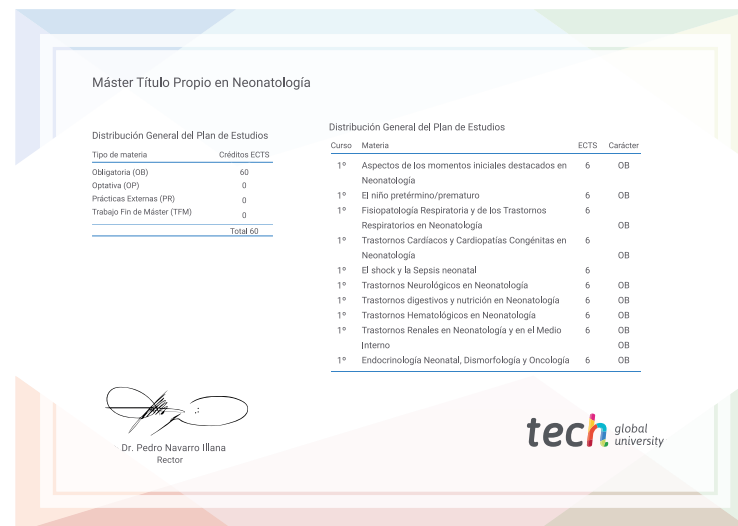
Máster Título Propio en Neonatología

Distribución General del Plan de Estudios

| Tipo de materia | Créditos ECTS |
|---|---|
| Obligatoria (OB) | 60 |
| Optativa (OP) | 0 |
| Prácticas Externas (PR) | 0 |
| Trabajo Fin de Máster (TFM) | 0 |
| | Total 60 |

Distribución General del Plan de Estudios

| Curso | Materia | ECTS | Carácter |
|---|---|---|---|
| 1º | Aspectos de los momentos iniciales destacados en Neonatología | 6 | OB |
| 1º | El niño pretérmino/prematuro | 6 | OB |
| 1º | Fisiopatología Respiratoria y de los Trastornos Respiratorios en Neonatología | 6 | OB |
| 1º | Trastornos Cardíacos y Cardiopatías Congénitas en Neonatología | 6 | OB |
| 1º | El shock y la Sepsis neonatal | 6 | |
| 1º | Trastornos Neurológicos en Neonatología | 6 | OB |
| 1º | Trastornos digestivos y nutrición en Neonatología | 6 | OB |
| 1º | Trastornos Hematológicos en Neonatología | 6 | OB |
| 1º | Trastornos Renales en Neonatología y en el Medio Interno | 6 | OB OB |
| 1º | Endocrinología Neonatal, Dismorfología y Oncología | 6 | OB |

Dr. Pedro Navarro Illana
Rector

tech global university